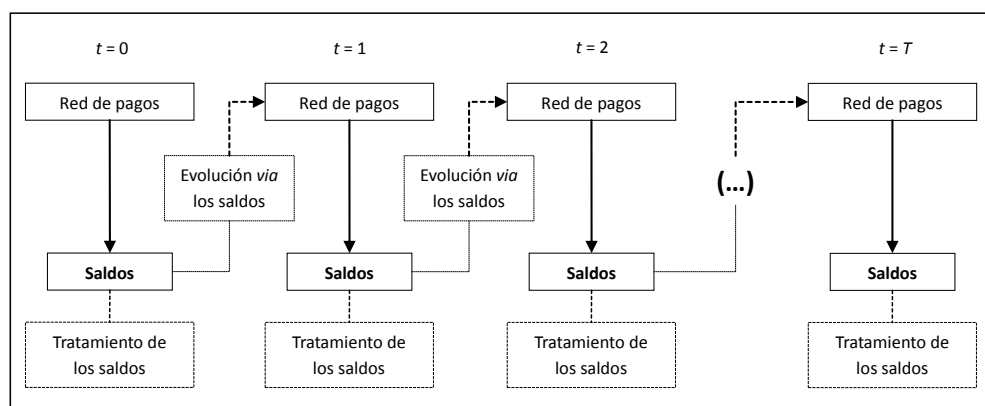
$t = 0$

Red de pagos

Saldos

Tratamiento de los saldos

Evolución *via* los saldos

$t = 1$

Red de pagos

Saldos

Tratamiento de los saldos

Evolución *via* los saldos

$t = 2$

Red de pagos

Saldos

Tratamiento de los saldos

(...)

$t = T$

Red de pagos

Saldos

Tratamiento de los saldos